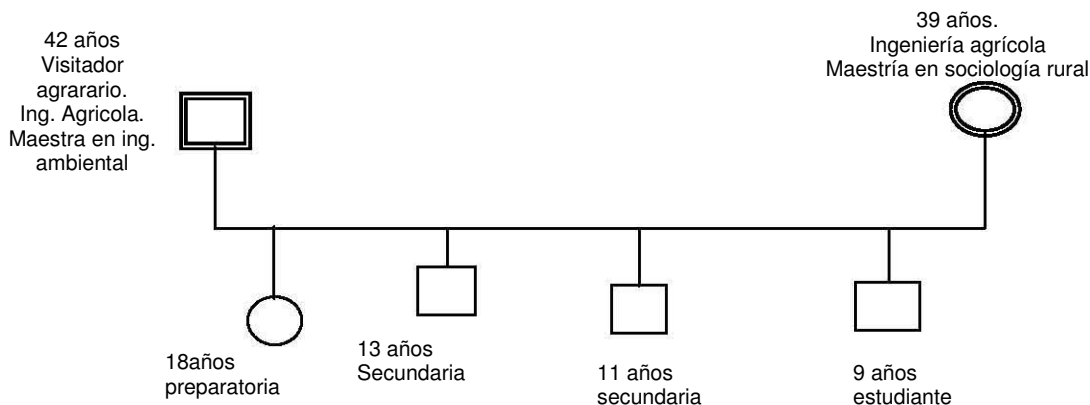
42 años
Visitador agrarario.
Ing. Agricola.
Maestra en ing. ambiental

39 años.
Ingeniería agrícola
Maestría en sociología rural

18años
preparatoria

13 años
Secundaria

11 años
secundaria

9 años
estudiante